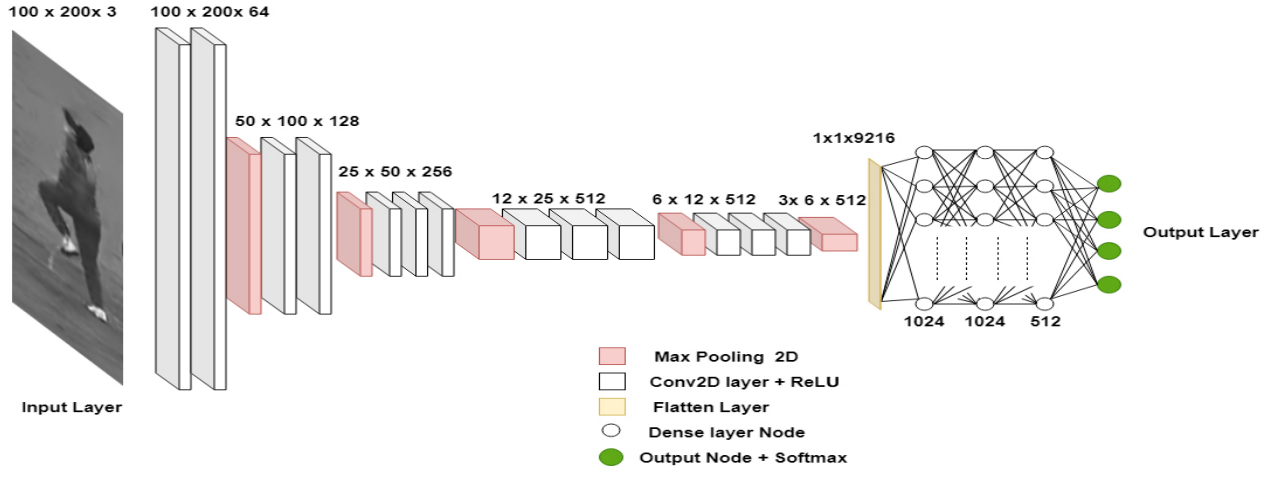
100 x 200x 3

100 x 200x 64

50 x 100 x 128

25 x 50 x 256

12 x 25 x 512

6 x 12 x 512

3x 6 x 512

1x1x9216

1024

1024

512

Output Layer

Input Layer

Max Pooling 2D

Conv2D layer + ReLU

Flatten Layer

Dense layer Node

Output Node + Softmax